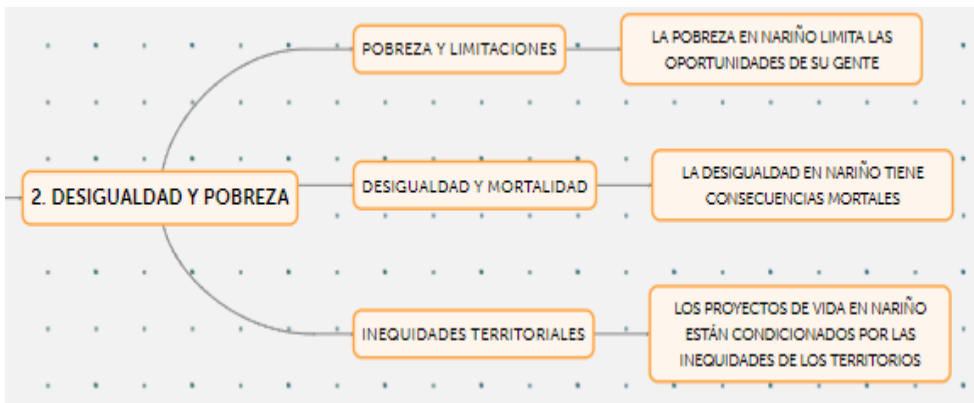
2. DESIGUALDAD Y POBREZA

POBREZA Y LIMITACIONES

LA POBREZA EN NARIÑO LIMITA LAS OPORTUNIDADES DE SU GENTE

DESIGUALDAD Y MORTALIDAD

LA DESIGUALDAD EN NARIÑO TIENE CONSECUENCIAS MORTALES

INEQUIDADES TERRITORIALES

LOS PROYECTOS DE VIDA EN NARIÑO ESTÁN CONDICIONADOS POR LAS INEQUIDADES DE LOS TERRITORIOS